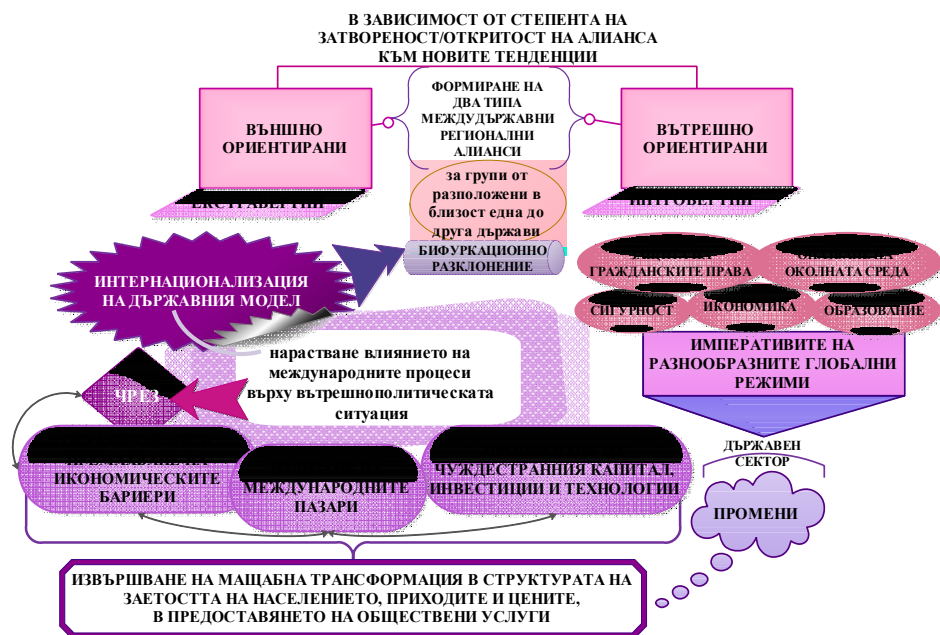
В ЗАВИСИМОСТ ОТ СТЕПЕНТА НА ЗАТВОРЕНОСТ/ОТКРИТОСТ НА АЛИАНСА КЪМ НОВИТЕ ТЕНДЕНЦИИ

ВЪНШНО ОРИЕНТИРАНИ

ФОРМИРАНЕ НА ДВА ТИПА МЕЖДУДЪРЖАВНИ РЕГИОНАЛНИ АЛИАНСИ

ВЪТРЕШНО ОРИЕНТИРАНИ

ЕКСТРАВЕРТНИ

за групи от разположени в близост една до друга държави

ИНТРОВЕРТНИ

ИНТЕРНАЦИОНАЛИЗАЦИЯ НА ДЪРЖАВНИЯ МОДЕЛ

БИФУРКАЦИОННО РАЗКЛОНЕНИЕ

ГРАЖДАНСКИТЕ ПРАВА

ОКОЛНАТА СРЕДА

СИГУРНОСТ

ИКОНОМИКА

ОБРАЗОВАНИЕ

нарастване влиянието на международните процеси върху вътрешнополитическата ситуация

ЧРЕЗ

ИМПЕРАТИВИТЕ НА РАЗНООБРАЗНИТЕ ГЛОБАЛНИ РЕЖИМИ

ИКОНОМИЧЕСКИТЕ БАРИЕРИ

МЕЖДУНАРОДНИТЕ ПАЗАРИ

ЧУЖДЕСТРАННИЯ КАПИТАЛ, ИНВЕСТИЦИИ И ТЕХНОЛОГИИ

ДЪРЖАВЕН СЕКТОР

ПРОМЕНИ

ИЗВЪРШВАНЕ НА МАЩАБНА ТРАНСФОРМАЦИЯ В СТРУКТУРАТА НА ЗАЕТОСТТА НА НАСЕЛЕНИЕТО, ПРИХОДИТЕ И ЦЕНИТЕ, В ПРЕДОСТАВЯНЕТО НА ОБЩЕСТВЕНИ УСЛУГИ